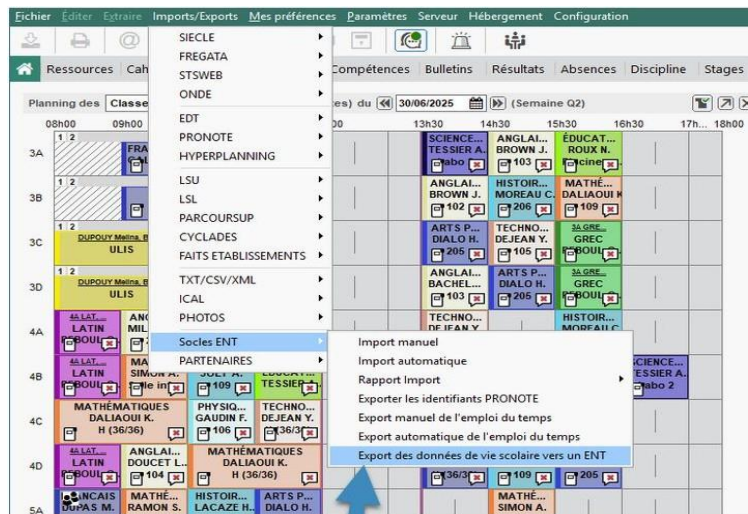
Fichier Éditer Extraire Imports/Exports Mes préférences Paramètres Serveur Hébergement Configuration

Ressources Cah Compétences Bulletins Résultats Absences Discipline Stages

Planning des Classe es) du 30/06/2025 (Semaine Q2)

08h00 09h00 13h30 14h30 15h30 16h30 17h... 18h00

SIECLE
FREGATA
STSWEB
ONDE
EDT
PRONOTE
HYPERPLANNING
LSU
LSL
PARCOURSUP
CYCLADES
FAITS ETABLISSEMENTS
TXT/CSV/XML
ICAL
PHOTOS
Socles ENT
PARTENAIRES

Import manuel
Import automatique
Rapport Import
Exporter les identifiants PRONOTE
Export manuel de l'emploi du temps
Export automatique de l'emploi du temps
Export des données de vie scolaire vers un ENT

3A
1 2
SCIENCE... TESSIER A. Labo 1
ANGLAI... BROWN J. 103
ÉDUCAT... ROUX N. Piscine

3B
1 2
ANGLAI... BROWN J. 102
HISTOIR... MOREAU C. 206
MATHÉ... DALIAOUI K. 109

3C
1 2
DUPOUY Melina, B
ULIS
ARTS P... DIALO H. 205
TECHNO... DEJEAN Y. 105
3A GRE... GREC BOULI

3D
1 2
DUPOUY Melina, B
ULIS
ANGLAI... BACHEL... 103
ARTS P... DIALO H. 205
3A GRE... GREC BOULI

4A
4A LAT... LATIN BOULI
ANG MIL
TECHNO... DEJEAN Y.
HISTOIR... MOREAU C.

4B
4A LAT... LATIN BOULI
MA SIMON A. Salle in
JOLY A. 109
ÉDUCAT... TESSIER
SCIENCE... TESSIER A. Labo 2

4C
MATHÉMATIQUES DALIAOUI K. H (36/36)
PHYSIQ... GAUDIN F. 106
TECHNO... DEJEAN Y. 36/36

4D
4A LAT... LATIN BOULI
ANGLAI... DOUCET L. 104
MATHÉMATIQUES DALIAOUI K. H (36/36)
36/36
109
205

5A
FRANCAIS DUPAS M.
MATHÉ... RAMON S.
HISTOIR... LACAZE H.
ARTS P... DIALO H.
MATHÉ... SIMON A.